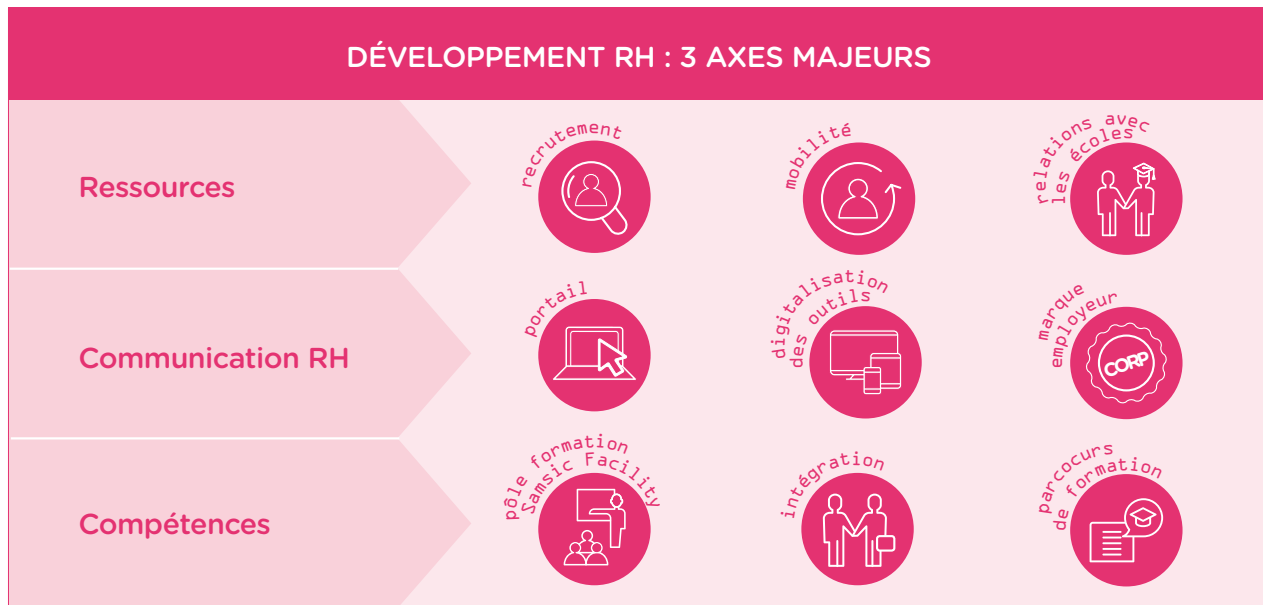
DÉVELOPPEMENT RH : 3 AXES MAJEURS

Ressources

recrutement

mobilité

relations avec les écoles

Communication RH

portail

digitalisation des outils

marque employeur

CORP

Compétences

pôle formation Samsic Facility

intégration

parcocurs de formation